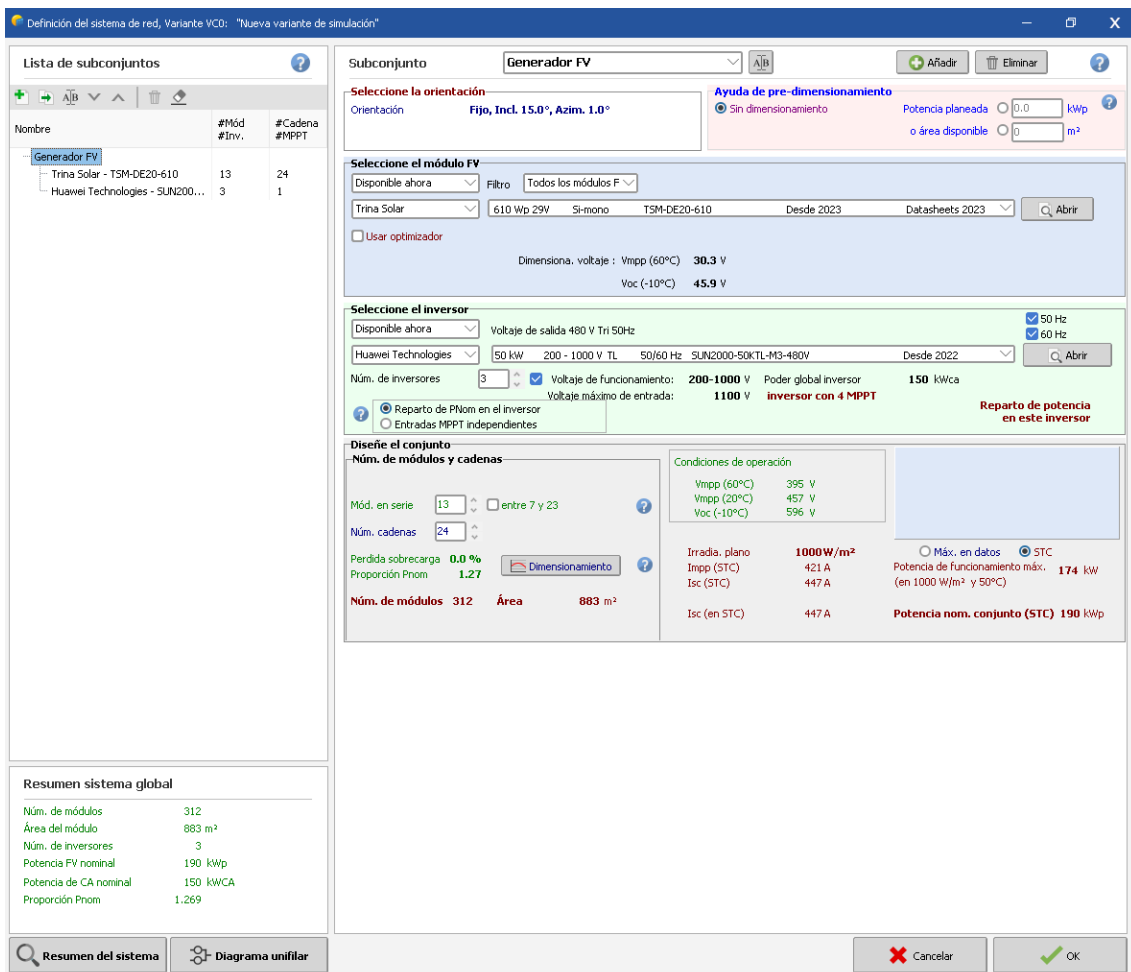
Definición del sistema de red, Variante VC0: "Nueva variante de simulación"

Lista de subconjuntos

| Nombre | #Mód #Inv. | #Cadena #MPPT |
|---|---|---|
| Generador FV | | |
| Trina Solar - TSM-DE20-610 | 13 | 24 |
| Huawei Technologies - SUN200... | 3 | 1 |

Subconjunto Generador FV
Añadir Eliminar

Seleccione la orientación
Orientación Fijo, Incl. 15.0°, Azim. 1.0°

Ayuda de pre-dimensionamiento
Sin dimensionamiento Potencia planeada 0.0 kWp
o área disponible 0 m²

Seleccione el módulo FV
Disponible ahora Filtro Todos los módulos F
Trina Solar 610 Wp 29V Si-mono TSM-DE20-610 Desde 2023 Datasheets 2023 Abrir
Usar optimizador
Dimensiona. voltaje : Vmpp (60°C) 30.3 V
Voc (-10°C) 45.9 V

Seleccione el inversor
Disponible ahora Voltaje de salida 480 V Tri 50Hz
50 Hz
60 Hz
Huawei Technologies 50 kW 200 - 1000 V TL 50/60 Hz SUN2000-50KTL-M3-480V Desde 2022 Abrir
Núm. de inversores 3 Voltaje de funcionamiento: 200-1000 V Poder global inversor 150 kWca
Voltaje máximo de entrada: 1100 V inversor con 4 MPPT
Reparto de PNom en el inversor
Entradas MPPT independientes
Reparto de potencia en este inversor

Diseñe el conjunto
Núm. de módulos y cadenas
Mód. en serie 13 entre 7 y 23
Núm. cadenas 24
Perdida sobrecarga 0.0 %
Proporción Pnom 1.27
Dimensionamiento
Núm. de módulos 312 Área 883 m²

Condiciones de operación
Vmpp (60°C) 395 V
Vmpp (20°C) 457 V
Voc (-10°C) 596 V

Irradia. plano 1000W/m²
Impp (STC) 421 A
Isc (STC) 447 A
Isc (en STC) 447 A

Máx. en datos STC
Potencia de funcionamiento máx. (en 1000 W/m² y 50°C) 174 kW
Potencia nom. conjunto (STC) 190 kWp

Resumen sistema global
Núm. de módulos 312
Área del módulo 883 m²
Núm. de inversores 3
Potencia FV nominal 190 kWp
Potencia de CA nominal 150 kWCA
Proporción Pnom 1.269

Resumen del sistema
Diagrama unifilar
Cancelar
OK